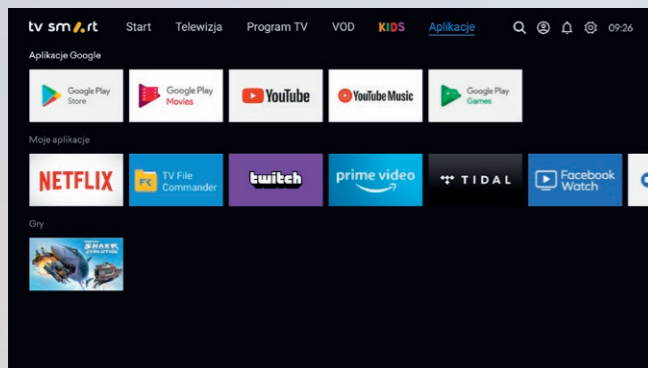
tv sm rt Start Telewizja Program TV VOD KIDS Aplikacje 09:26

Aplikacje Google

Google Play Store

Google Play Movies

YouTube

YouTube Music

Google Play Games

Moje aplikacje

NETFLIX

TV File Commander

twitch

prime video

TIDAL

Facebook Watch

Gry

SHARK EVOLUTION